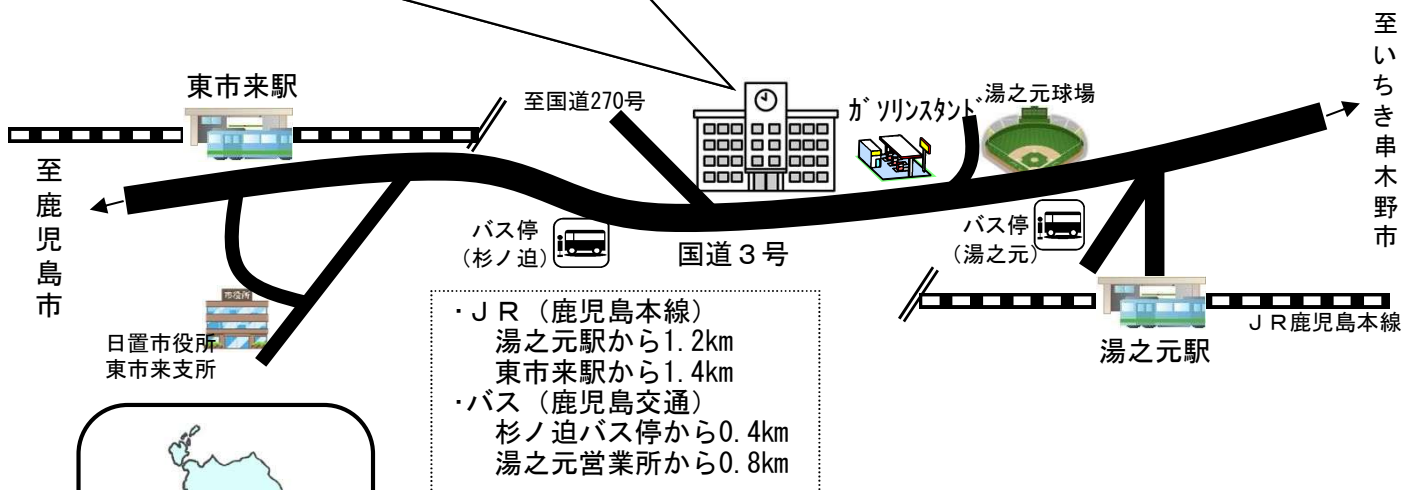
東市来駅

至鹿児島市

至国道270号

ｶﾞｿﾘﾝｽﾀﾝﾄﾞ

湯之元球場

至いちき串木野市

バス停
（杉ノ迫）

国道３号

バス停
（湯之元）

日置市役所
東市来支所

市役所

・ＪＲ（鹿児島本線）
湯之元駅から1.2km
東市来駅から1.4km
・バス（鹿児島交通）
杉ノ迫バス停から0.4km
湯之元営業所から0.8km

ＪＲ鹿児島本線

湯之元駅